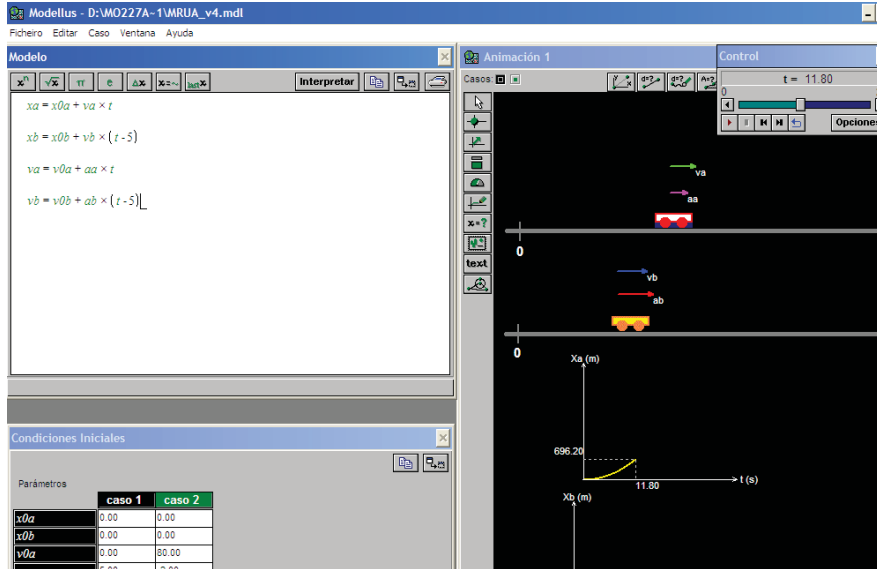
Modellus - D:\MO227A~1\MRUA_v4.mdl

Fichero Editar Caso Ventana Ayuda

Modelo

Interpretar

$xa = x0a + va \times t$

$xb = x0b + vb \times (t - 5)$

$va = v0a + aa \times t$

$vb = v0b + ab \times (t - 5)$

Animación 1

Casos:

Control

t = 11.80

0

Opciones

text

va

aa

0

vb

ab

0

Xa (m)

696.20

11.80

t (s)

Xb (m)

Condiciones Iniciales

Parámetros

| | caso 1 | caso 2 |
|---|---|---|
| x0a | 0.00 | 0.00 |
| x0b | 0.00 | 0.00 |
| v0a | 0.00 | 80.00 |
| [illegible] | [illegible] | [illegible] |